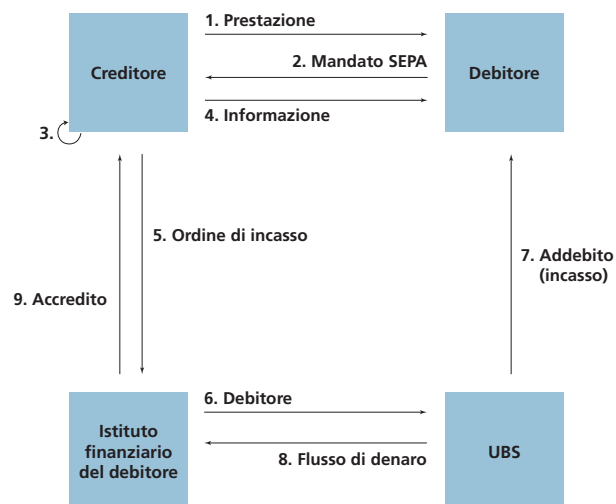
Creditore

1. Prestazione

2. Mandato SEPA

4. Informazione

Debitore

3.

5. Ordine di incasso

9. Accredito

7. Addebito (incasso)

Istituto finanziario del debitore

6. Debitore

8. Flusso di denaro

UBS